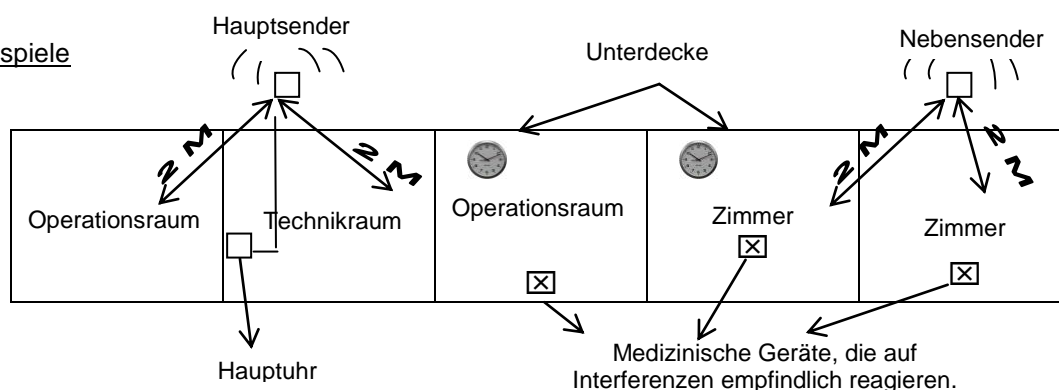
spiele

Hauptsender

Unterdecke

Nebensender

2 M

2 M

2 M

2 M

Operationsraum

Technikraum

Operationsraum

Zimmer

Zimmer

Hauptuhr

Medizinische Geräte, die auf Interferenzen empfindlich reagieren.